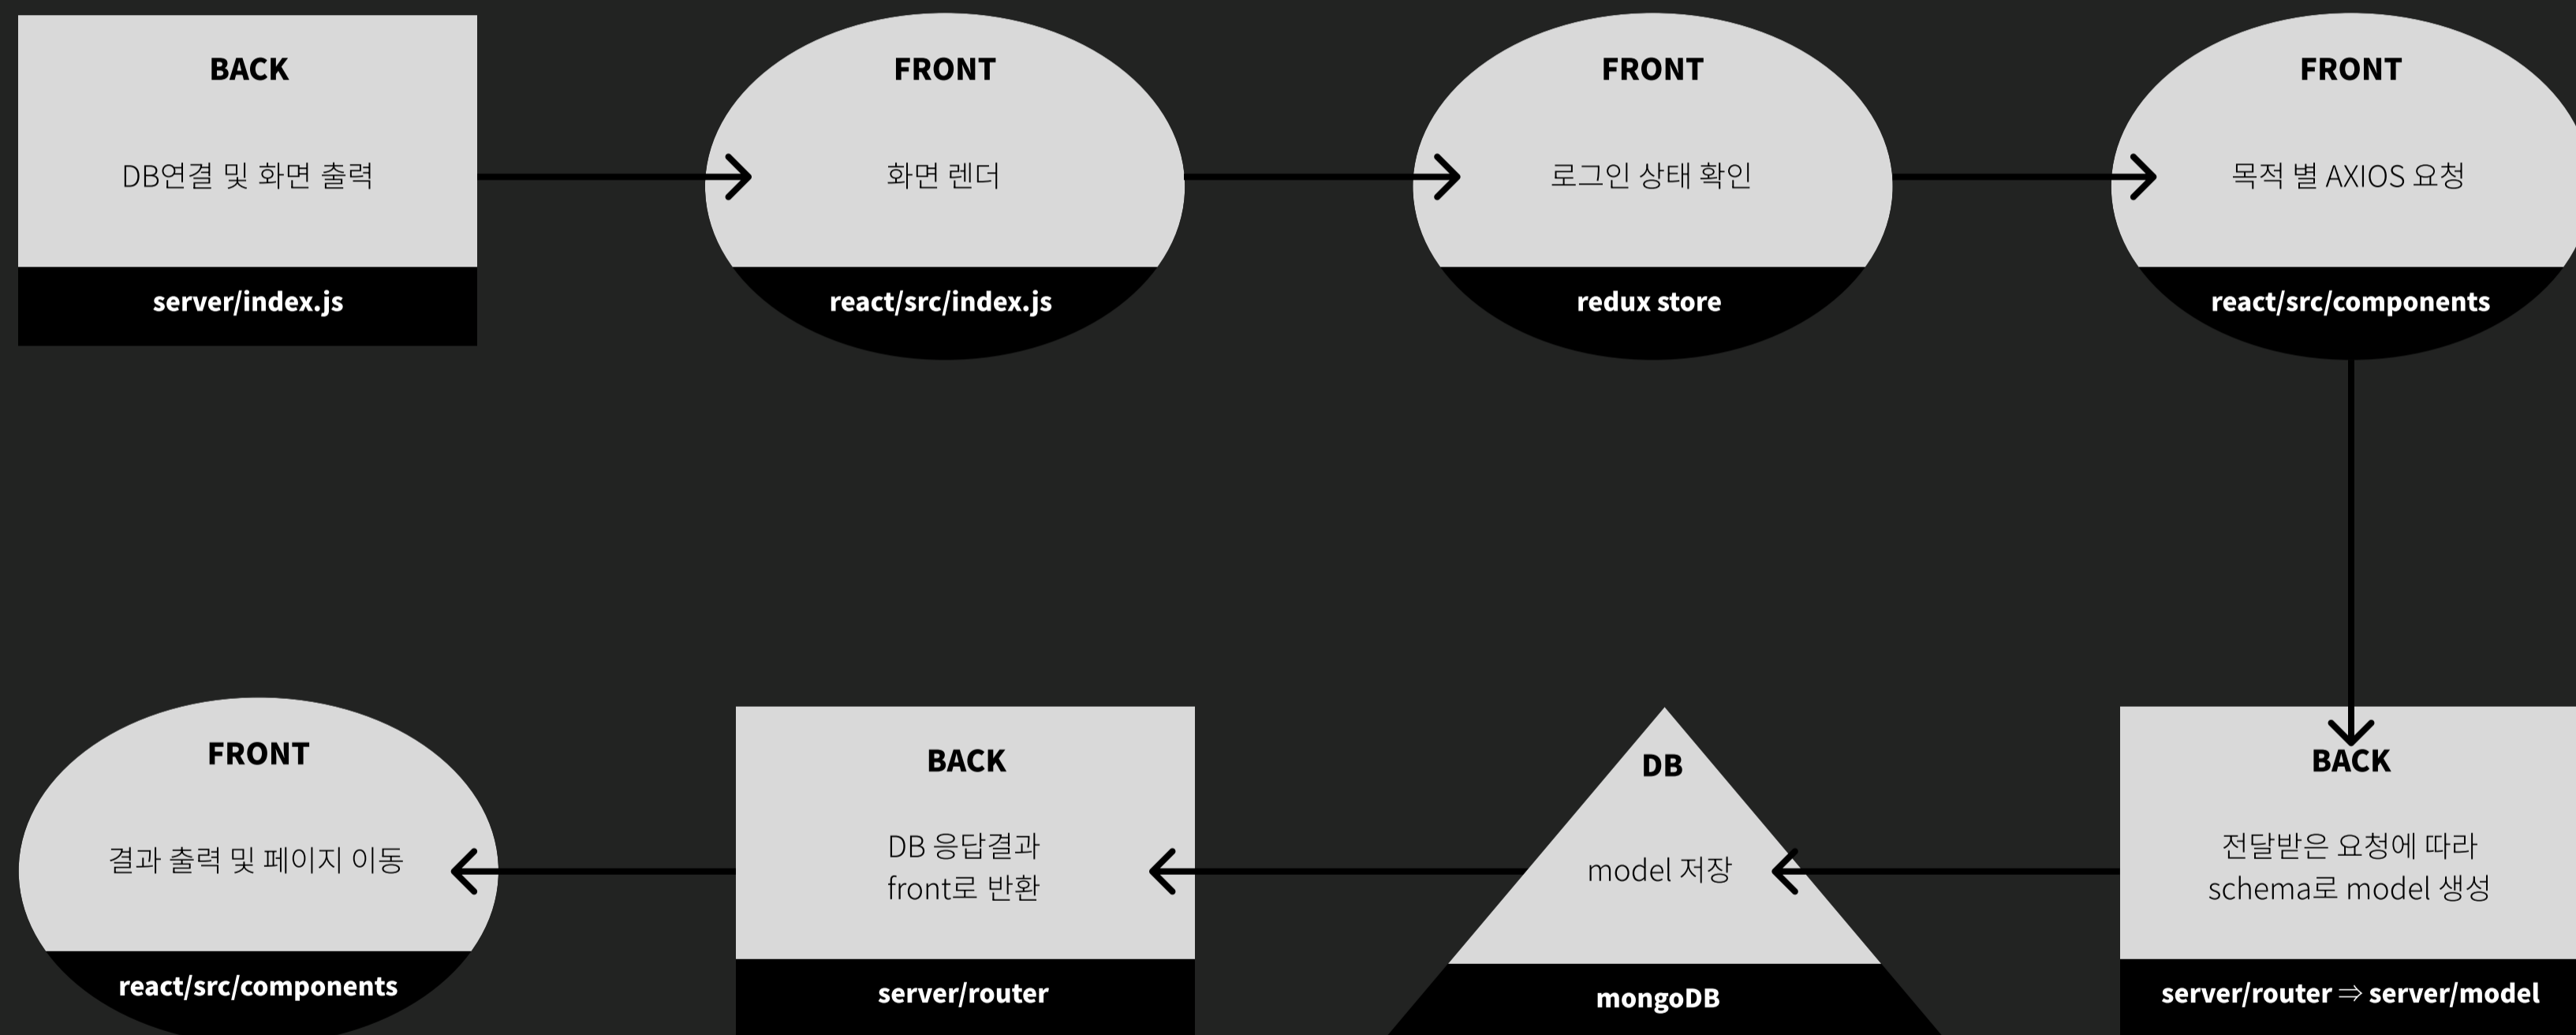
BACK
DB연결 및 화면 출력
server/index.js

FRONT
화면 렌더
react/src/index.js

FRONT
로그인 상태 확인
redux store

FRONT
목적 별 AXIOS 요청
react/src/components

BACK
전달받은 요청에 따라 schema로 model 생성
server/router ⇒ server/model

DB
model 저장
mongoDB

BACK
DB 응답결과 front로 반환
server/router

FRONT
결과 출력 및 페이지 이동
react/src/components